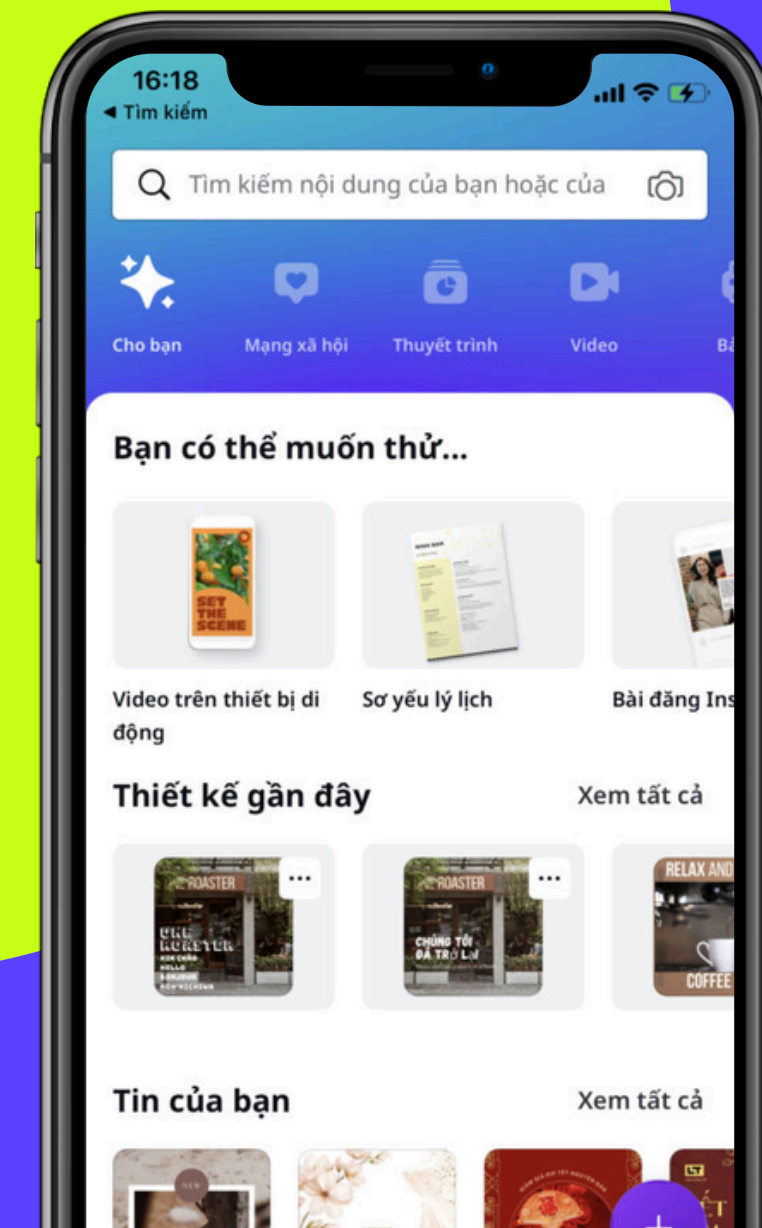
16:18
◀ Tìm kiếm

Tìm kiếm nội dung của bạn hoặc của

Cho bạn
Mạng xã hội
Thuyết trình
Video
Bả

Bạn có thể muốn thử...

SET THE SCENE

Video trên thiết bị di động
Sơ yếu lý lịch
Bài đăng Ins

Thiết kế gần đây
Xem tất cả

ROASTER
UNO ROASTER
ROASTER
CHÚNG TÔI ĐÃ TRỞ LẠI
RELAX AND
COFFEE

Tin của bạn
Xem tất cả

NEW
LT